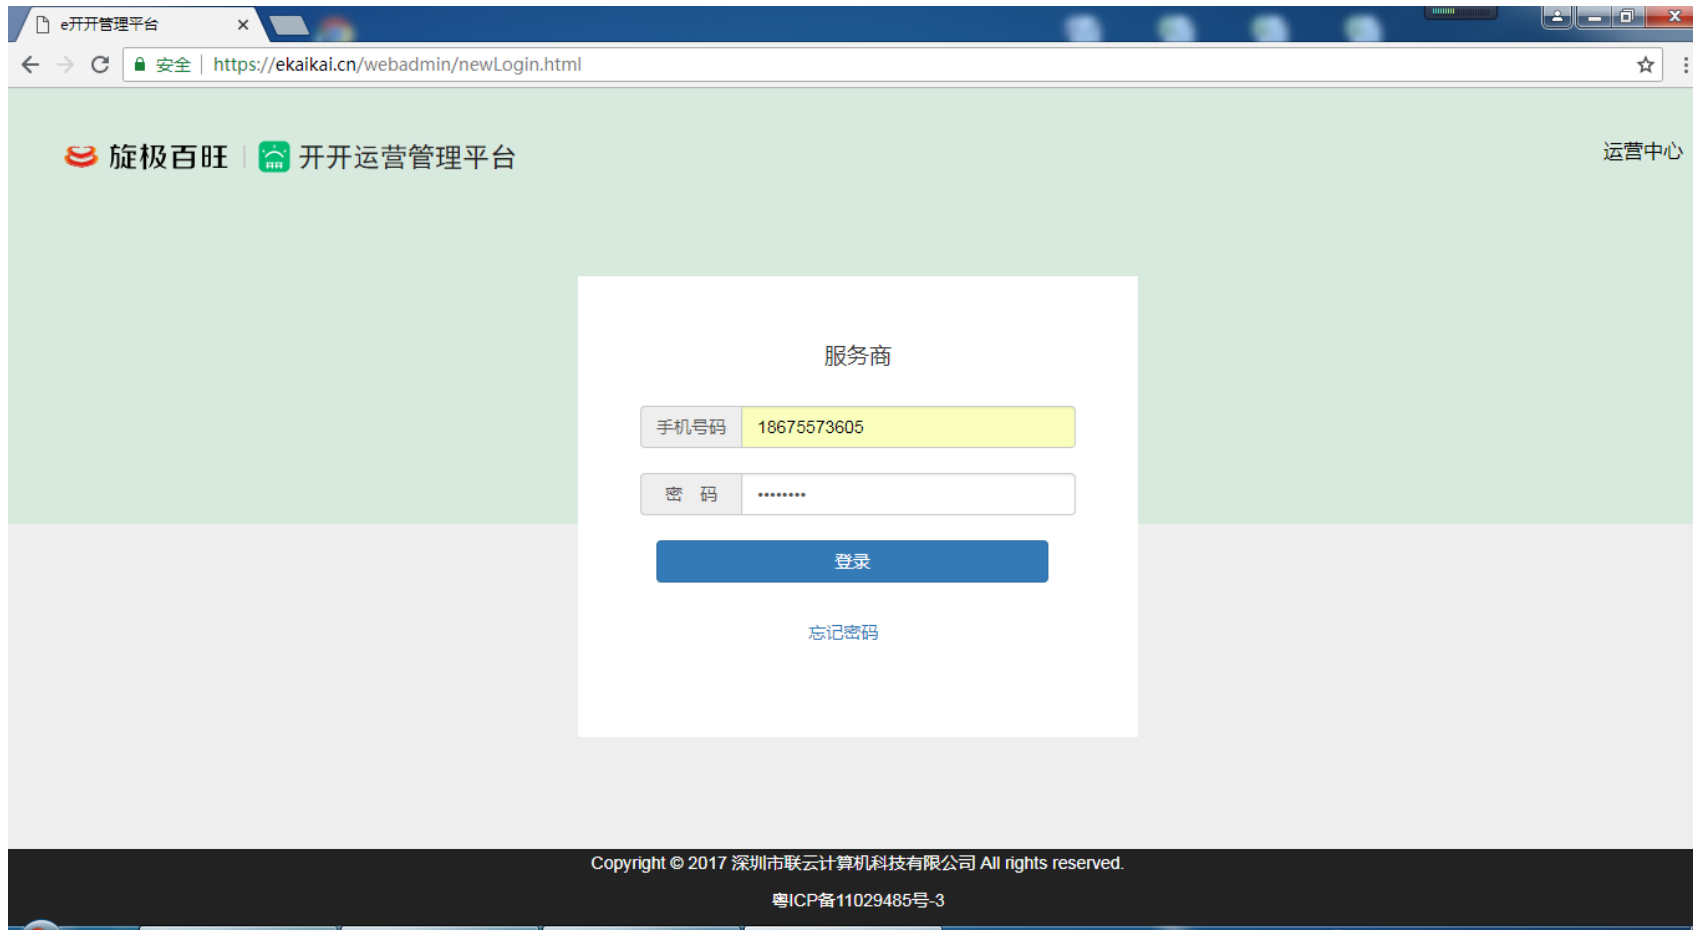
e开开管理平台 ×

安全 | https://ekaikai.cn/webadmin/newLogin.html

旋极百旺 | 开开运营管理平台

运营中心

服务商

手机号码 18675573605

密 码 ••••••••

登录

忘记密码

Copyright © 2017 深圳市联云计算机科技有限公司 All rights reserved.

粤ICP备11029485号-3